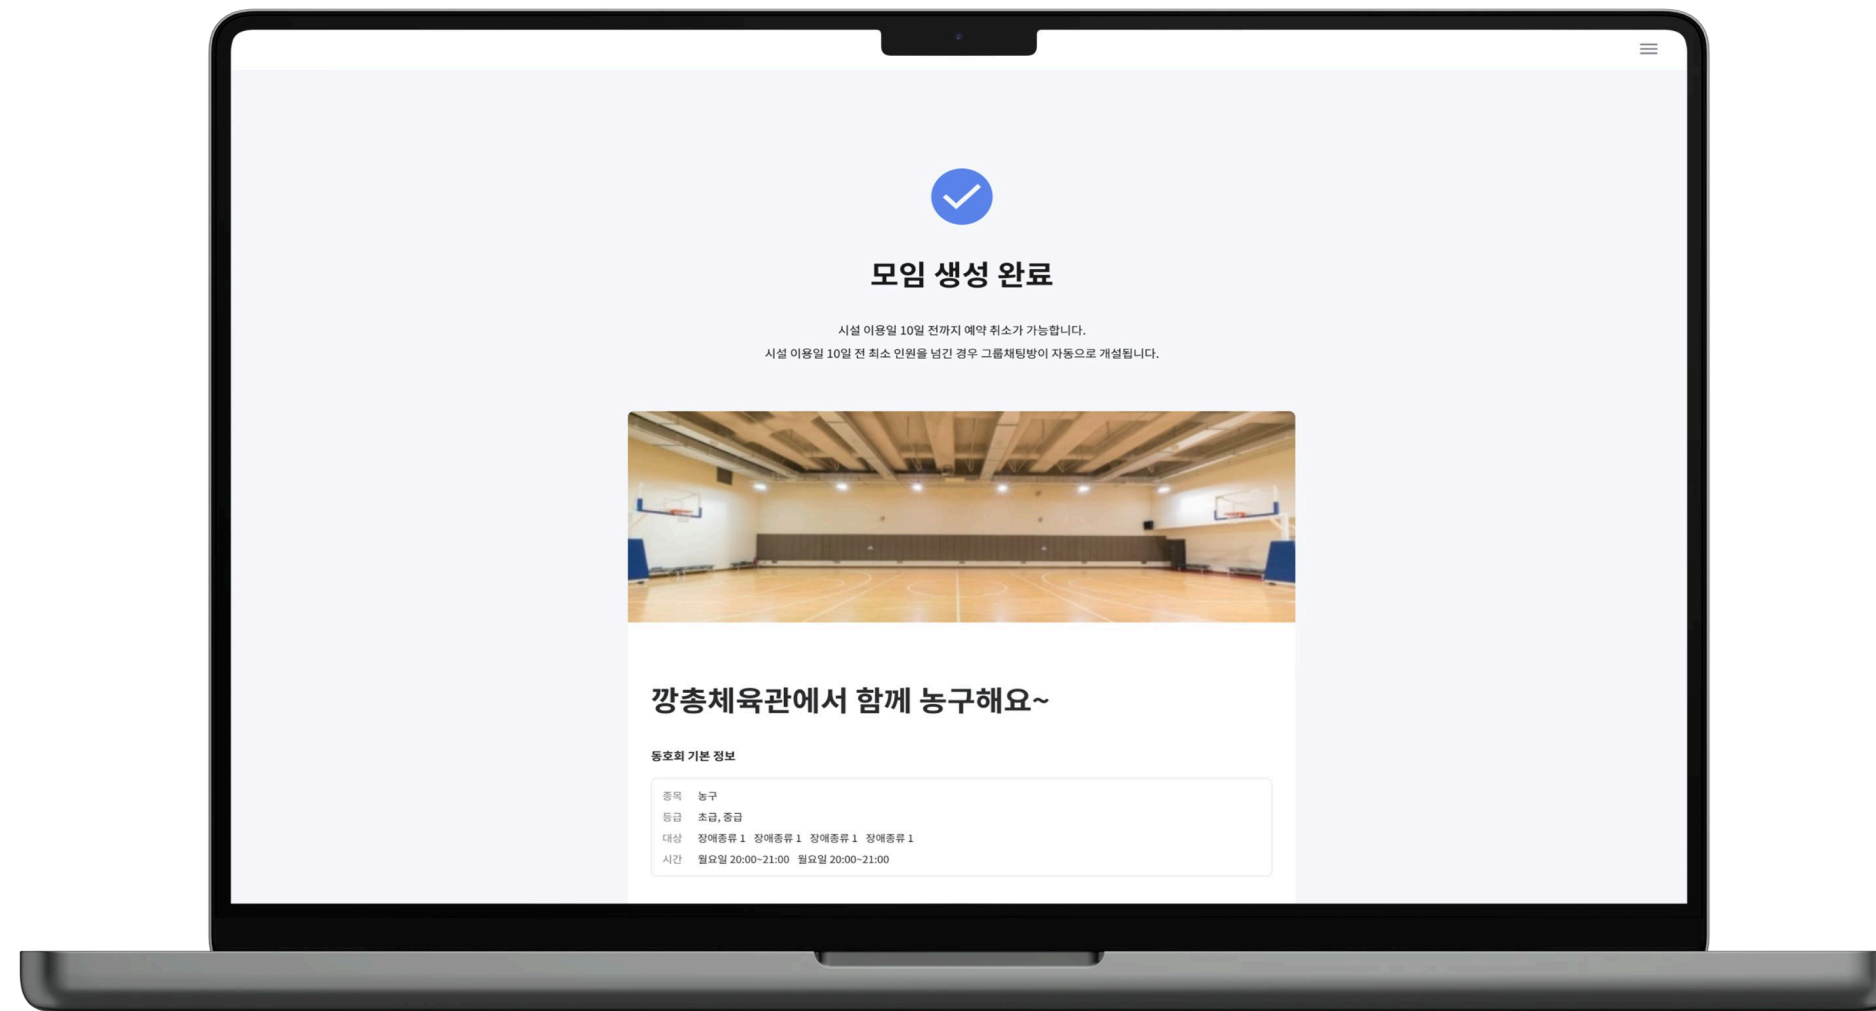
모임 생성 완료

시설 이용일 10일 전까지 예약 취소가 가능합니다.
시설 이용일 10일 전 최소 인원을 넘긴 경우 그룹채팅방이 자동으로 개설됩니다.

깡총체육관에서 함께 농구해요~

동호회 기본 정보

종목 농구
등급 초급, 중급
대상 장애종류 1 장애종류 1 장애종류 1 장애종류 1
시간 월요일 20:00~21:00 월요일 20:00~21:00